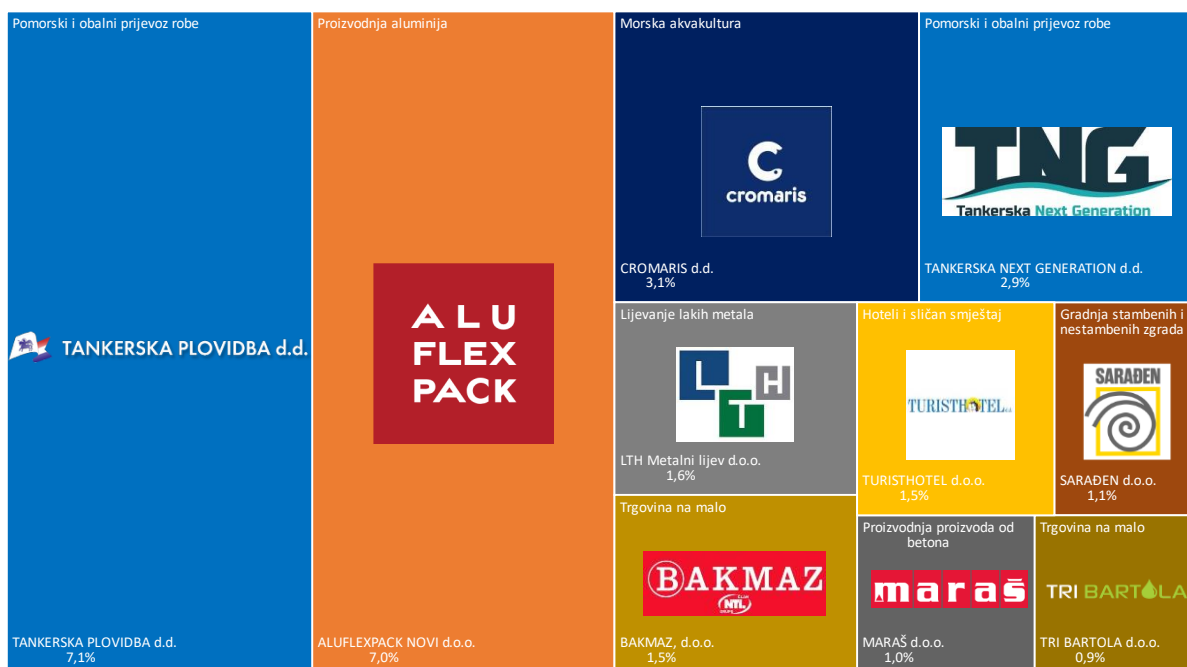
Pomorski i obalni prijevoz robe

TANKERSKA PLOVIDBA d.d.

TANKERSKA PLOVIDBA d.d.
7,1%

Proizvodnja aluminija

ALU FLEX PACK

ALUFLEXPACK NOVI d.o.o.
7,0%

Morska akvakultura

cromaris

CROMARIS d.d.
3,1%

Pomorski i obalni prijevoz robe

TNG
Tankerska Next Generation

TANKERSKA NEXT GENERATION d.d.
2,9%

Lijevanje lakih metala

LTH

LTH Metalni lijev d.o.o.
1,6%

Hoteli i sličan smještaj

TURISTHOTEL

TURISTHOTEL d.o.o.
1,5%

Gradnja stambenih i nestambenih zgrada

SARAĐEN

SARAĐEN d.o.o.
1,1%

Trgovina na malo

BAKMAZ
NTL

BAKMAZ, d.o.o.
1,5%

Proizvodnja proizvoda od betona

maraš

MARAŠ d.o.o.
1,0%

Trgovina na malo

TRI BARTOLA

TRI BARTOLA d.o.o.
0,9%